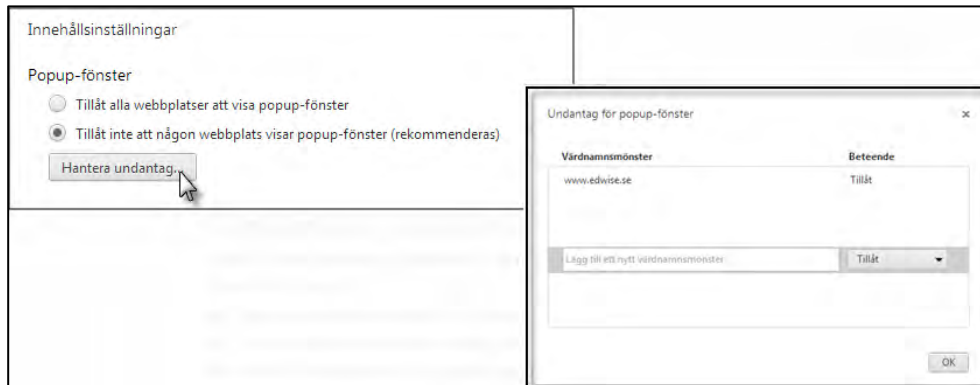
Innehållsinställningar

Popup-fönster

Tillåt alla webbplatser att visa popup-fönster

Tillåt inte att någon webbplats visar popup-fönster (rekommenderas)

Hantera undantag...

Undantag för popup-fönster

×

| Värdnamnsmönster | Beteende |
|---|---|
| www.edwise.se | Tillåt |
| Lägg till ett nytt värdnamnsmönster | Tillåt |

OK